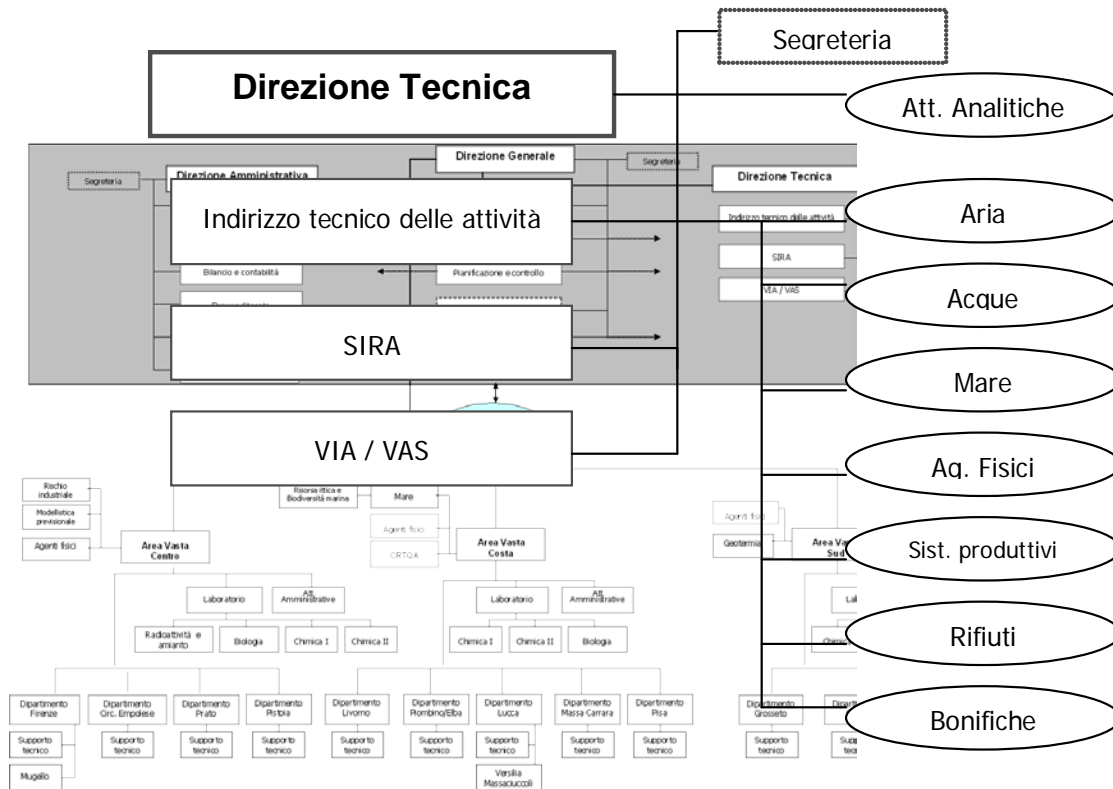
Segreteria

Direzione Tecnica

Att. Analitiche

Segreteria

Direzione Amministrativa

Direzione Generale

Segreteria

Direzione Tecnica

Indirizzo tecnico delle attività

Indirizzo tecnico delle attività

Aria

Bilancio e contabilità

Pianificazione e controllo

SIRA

VIA / VAS

Acque

SIRA

Mare

VIA / VAS

Ag. Fisici

Rischio industriale

Modellistica previsionale

Agenti fisici

Area Vasta Centro

Risorsa ittica e Biodiversità marina

Mare

Agenti fisici

CRTQA

Area Vasta Costa

Agenti fisici

Geotermia

Area Va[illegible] Sud

Sist. produttivi

Laboratorio

Att. Amministrative

Laboratorio

Att. Amministrative

Radioattività e amianto

Biologia

Chimica I

Chimica II

Chimica I

Chimica II

Biologia

Rifiuti

Dipartimento Firenze

Dipartimento Circ. Empolese

Dipartimento Prato

Dipartimento Pistoia

Dipartimento Livorno

Dipartimento Piombino/Elba

Dipartimento Lucca

Dipartimento Massa Carrara

Dipartimento Pisa

Dipartimento Grosseto

Bonifiche

Supporto tecnico

Supporto tecnico

Supporto tecnico

Supporto tecnico

Supporto tecnico

Supporto tecnico

Supporto tecnico

Supporto tecnico

Supporto tecnico

Supporto tecnico

Mugello

Versilia Massaciuccoli